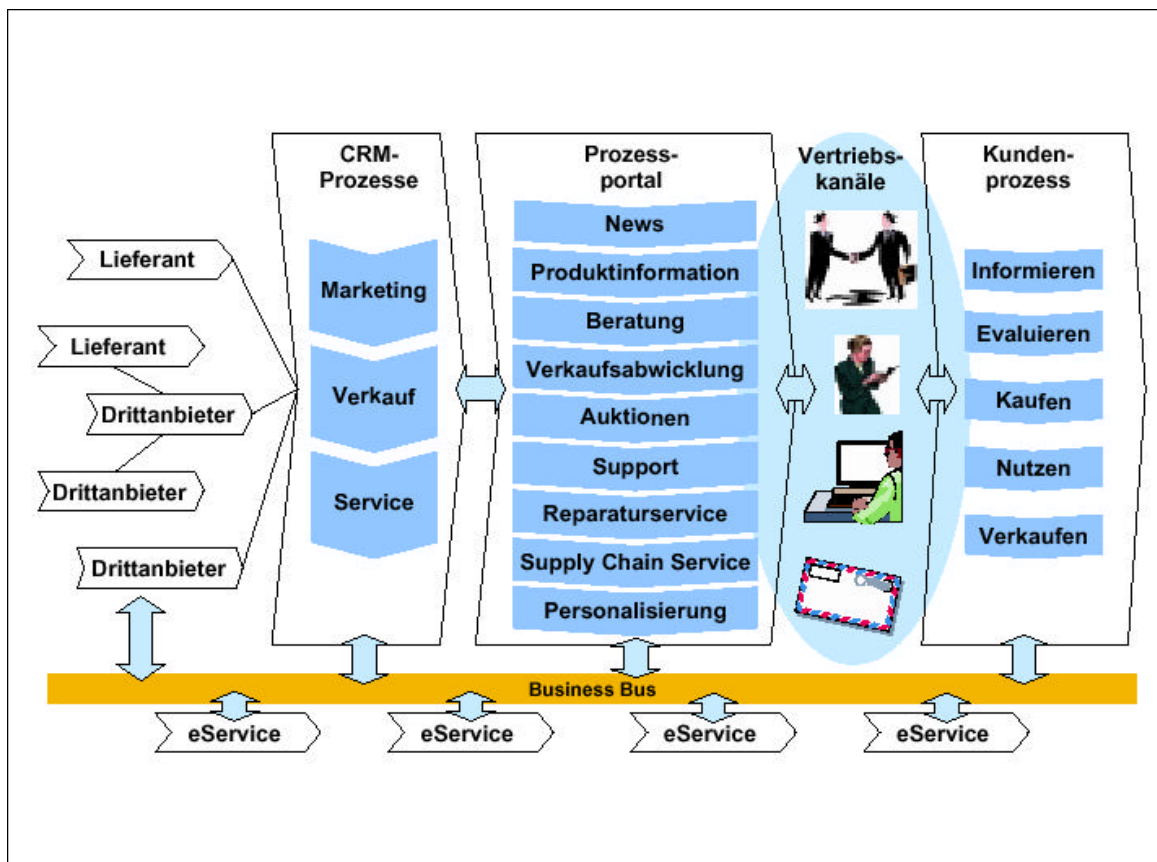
Lieferant

Lieferant

Drittanbieter

Drittanbieter

Drittanbieter

CRM-Prozesse

Marketing

Verkauf

Service

Prozessportal

News

Produktinformation

Beratung

Verkaufsabwicklung

Auktionen

Support

Reparaturservice

Supply Chain Service

Personalisierung

Vertriebskanäle

Kundenprozess

Informieren

Evaluieren

Kaufen

Nutzen

Verkaufen

Business Bus

eService

eService

eService

eService